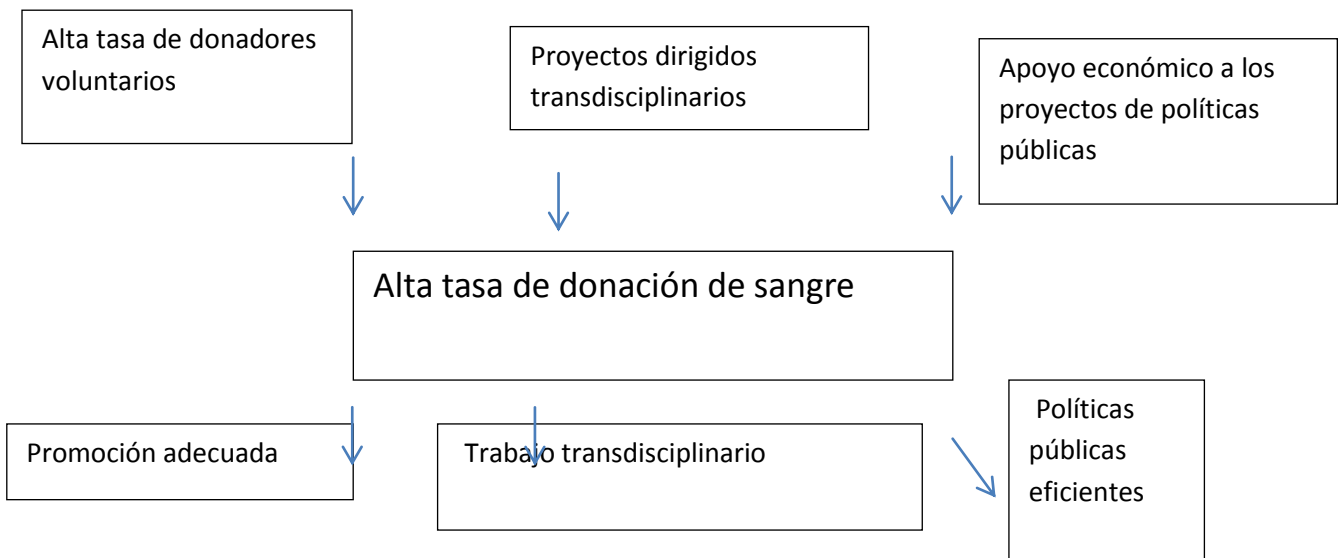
Alta tasa de donadores voluntarios

Proyectos dirigidos transdisciplinarios

Apoyo económico a los proyectos de políticas públicas

Alta tasa de donación de sangre

Promoción adecuada

Trabajo transdisciplinario

Políticas públicas eficientes